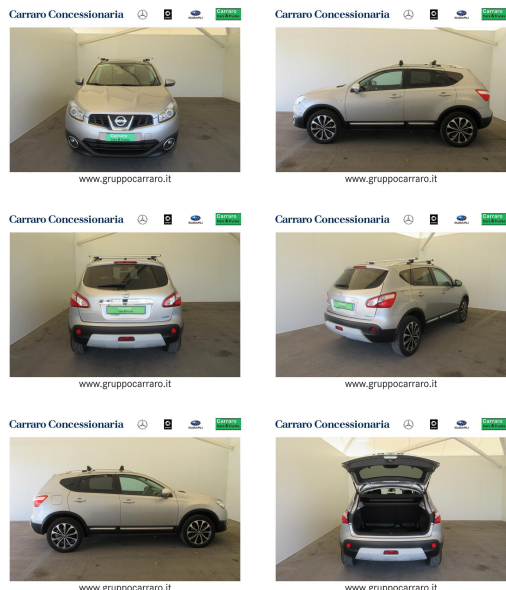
Carraro Concessionaria
Carraro
www.gruppocarraro.it

Carraro Concessionaria
Carraro
www.gruppocarraro.it

Carraro Concessionaria
Carraro
www.gruppocarraro.it

Carraro Concessionaria
Carraro
www.gruppocarraro.it

Carraro Concessionaria
Carraro
www.gruppocarraro.it

Carraro Concessionaria
Carraro
www.gruppocarraro.it